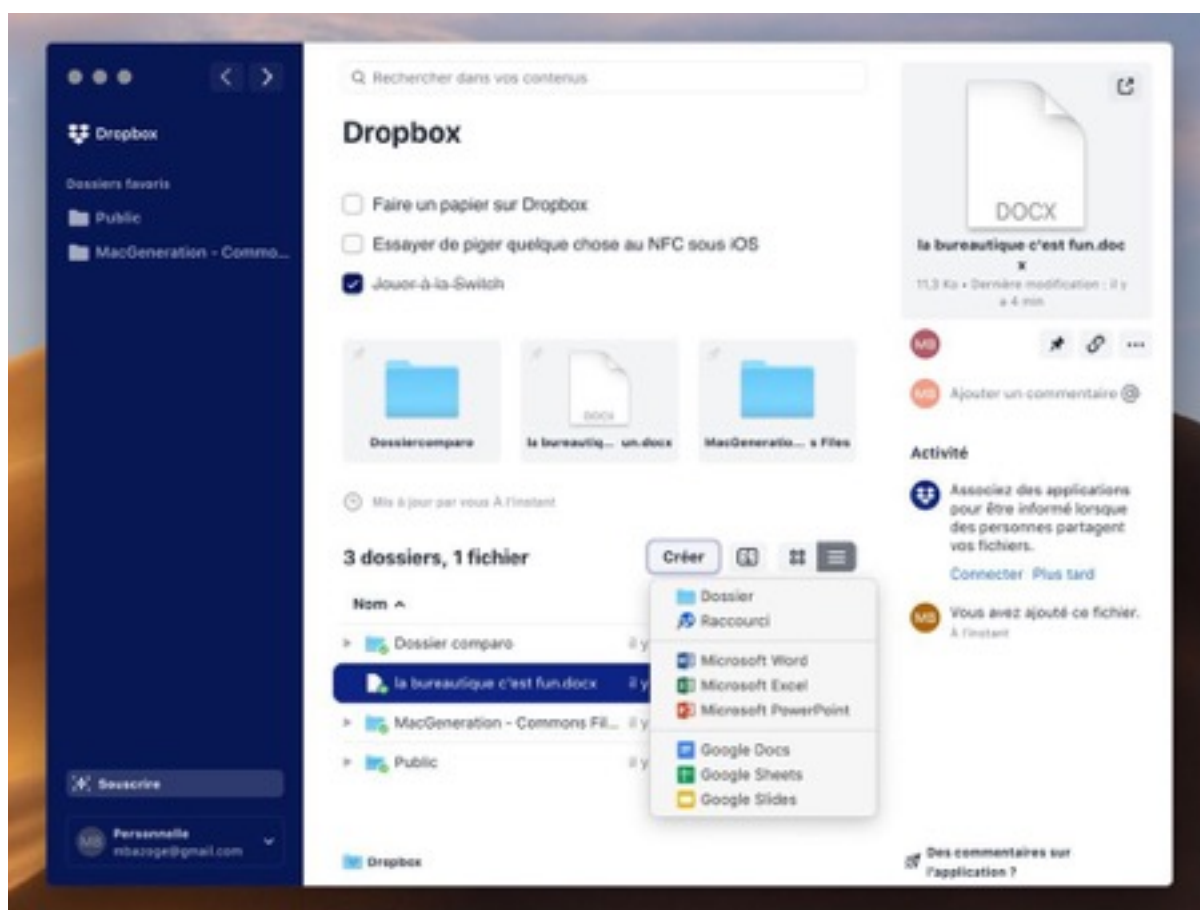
Dropbox

Dossiers favoris

Public

MacGeneration - Commo...

Souscrire

MB Personnelle mbazoge@gmail.com

Rechercher dans vos contenus

Dropbox

Faire un papier sur Dropbox

Essayer de piger quelque chose au NFC sous iOS

Jouer à la Switch

Dossiercomparo

DOCX

la bureautiq... un.docx

MacGeneratio... s Files

Mis à jour par vous À l'instant

3 dossiers, 1 fichier

Créer

Nom ^

Dossier comparo

la bureautique c'est fun.docx

MacGeneration - Commons Fil...

Public

Il y

Il y

Il y

Il y

Dossier

Raccourci

Microsoft Word

Microsoft Excel

Microsoft PowerPoint

Google Docs

Google Sheets

Google Slides

Dropbox

DOCX

la bureautique c'est fun.docx

11,3 Ko • Dernière modification : il y a 4 min

MB

MB Ajouter un commentaire @

Activité

Associez des applications pour être informé lorsque des personnes partagent vos fichiers.

Connecter Plus tard

MB Vous avez ajouté ce fichier. À l'instant

Des commentaires sur l'application ?